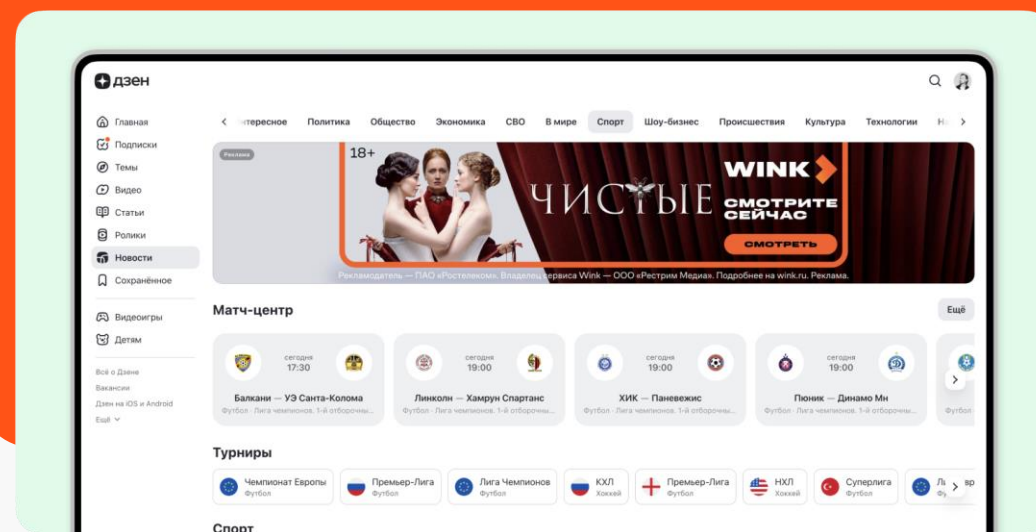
дзен

Главная
Подписки
Темы
Видео
Статьи
Ролики
Новости
Сохранённое

Видеоигры
Детям

Всё о Дзене
Вакансии
Дзен на iOS и Android
Ещё

‹ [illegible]тересное Политика Общество Экономика СВО В мире Спорт Шоу-бизнес Происшествия Культура Технологии Н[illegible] ›

Реклама
18+
ЧИСТЫЕ
WINK
СМОТРИТЕ СЕЙЧАС
СМОТРЕТЬ
Рекламодатель — ПАО «Ростелеком». Владелец сервиса Wink — ООО «Рестрим Медиа». Подробнее на wink.ru. Реклама.

Матч-центр
Ещё

сегодня 17:30
Балкани — УЭ Санта-Колома
Футбол · Лига чемпионов. 1-й отборочны...

сегодня 19:00
Линколн — Хамрун Спартанс
Футбол · Лига чемпионов. 1-й отборочны...

сегодня 19:00
ХИК — Паневежис
Футбол · Лига чемпионов. 1-й отборочны...

сегодня 19:00
Пюник — Динамо Мн
Футбол · Лига чемпионов. 1-й отборочны...

Футбол

Турниры
Чемпионат Европы Футбол
Премьер-Лига Футбол
Лига Чемпионов Футбол
КХЛ Хоккей
Премьер-Лига Футбол
НХЛ Хоккей
Суперлига Футбол
Л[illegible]

Спорт